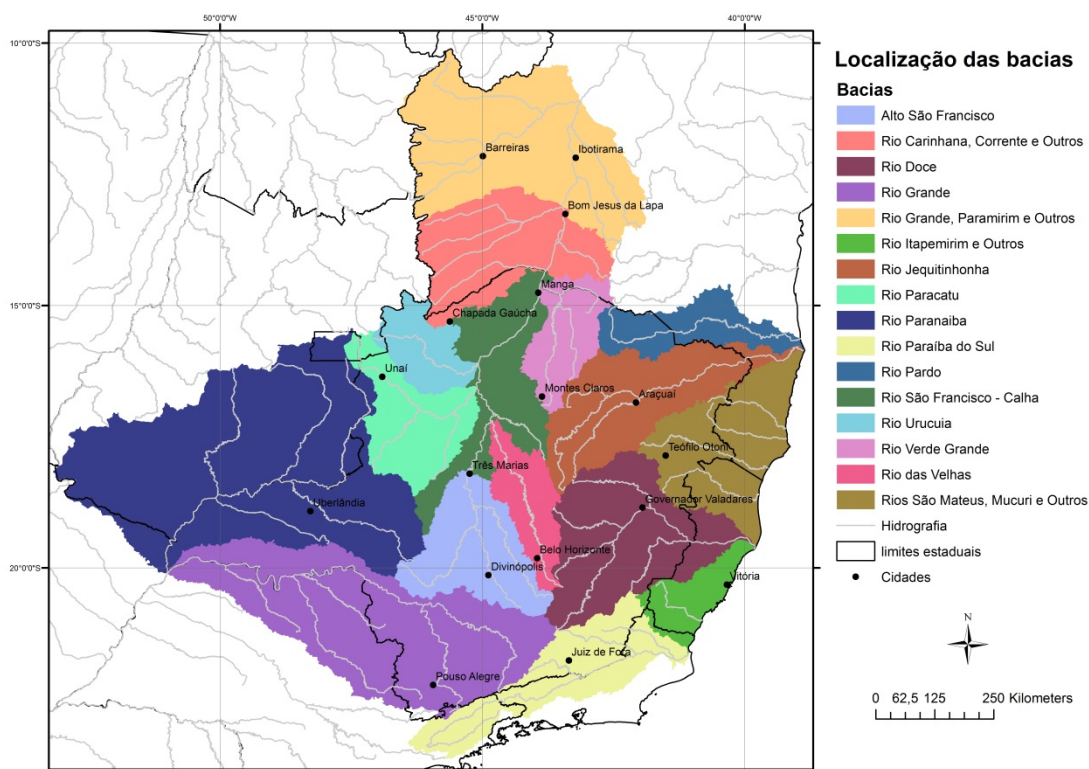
50°0'0"W
45°0'0"W
40°0'0"W
10°0'0"S
15°0'0"S
20°0'0"S

Barreiras
Ibotirama
Bom Jesus da Lapa
Manga
Chapada Gaúcha
Unaí
Montes Claros
Araçuaí
Teófilo Otoni
Três Marias
Uberlândia
Governador Valadares
Belo Horizonte
Divinópolis
Vitória
Juiz de Fora
Pouso Alegre

Localização das bacias
Bacias
Alto São Francisco
Rio Carinhana, Corrente e Outros
Rio Doce
Rio Grande
Rio Grande, Paramirim e Outros
Rio Itapemirim e Outros
Rio Jequitinhonha
Rio Paracatu
Rio Paranaiba
Rio Paraíba do Sul
Rio Pardo
Rio São Francisco - Calha
Rio Urucuia
Rio Verde Grande
Rio das Velhas
Rios São Mateus, Mucuri e Outros
Hidrografia
limites estaduais
Cidades

N

0 62,5 125 250 Kilometers